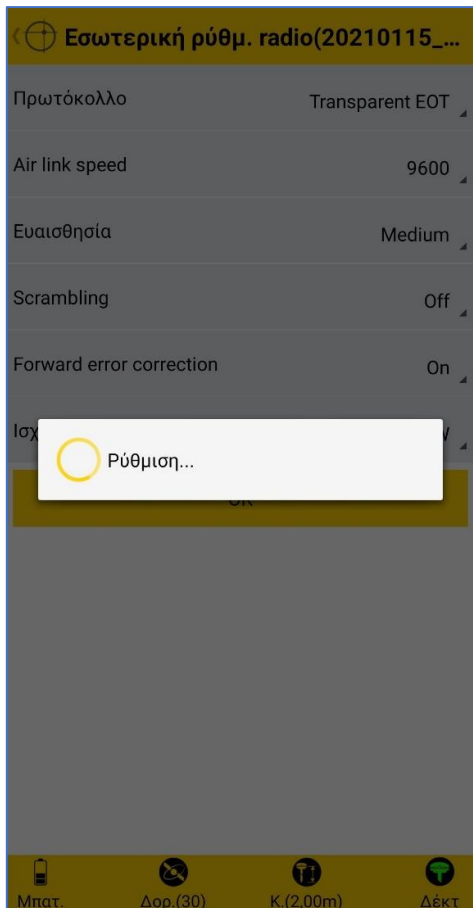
Εσωτερική ρύθμ. radio(20210115_...

Πρωτόκολλο
Transparent EOT

Air link speed
9600

Ευαισθησία
Medium

Scrambling
Off

Forward error correction
On

Ισχ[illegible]
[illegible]W

Ρύθμιση...

OK

Μπατ.
Δορ.(30)
Κ.(2,00m)
Δέκτ